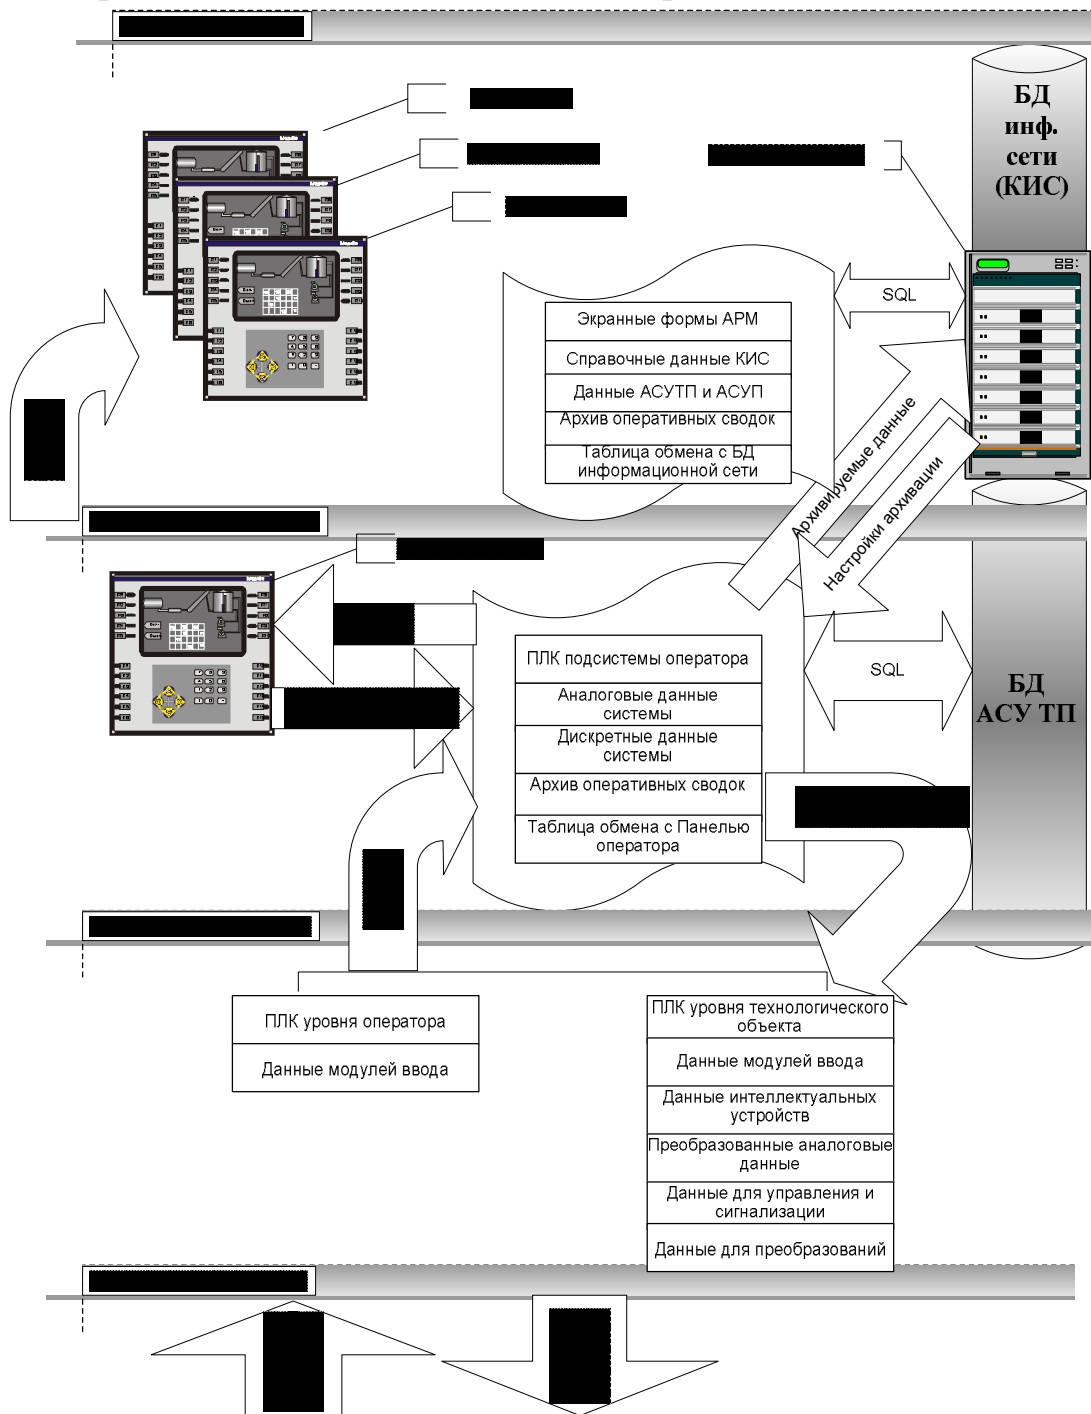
БД инф. сети (КИС)

SQL

Экранные формы АРМ
Справочные данные КИС
Данные АСУТП и АСУП
Архив оперативных сводок
Таблица обмена с БД информационной сети

Архивируемые данные

Настройки архивации

SQL

БД АСУ ТП

ПЛК подсистемы оператора
Аналоговые данные системы
Дискретные данные системы
Архив оперативных сводок
Таблица обмена с Панелью оператора

ПЛК уровня оператора
Данные модулей ввода

ПЛК уровня технологического объекта
Данные модулей ввода
Данные интеллектуальных устройств
Преобразованные аналоговые данные
Данные для управления и сигнализации
Данные для преобразований